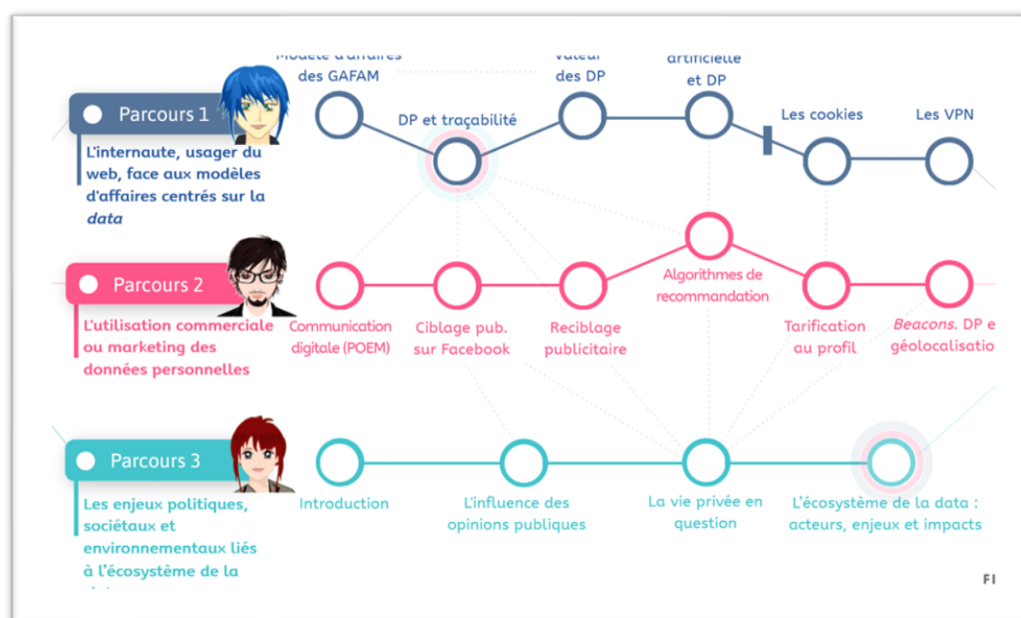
Modèle d'affaires des GAFAM

Valeur des DP

artificielle et DP

Parcours 1

L'internaute, usager du web, face aux modèles d'affaires centrés sur la *data*

DP et traçabilité

Les cookies

Les VPN

Algorithmes de recommandation

Parcours 2

L'utilisation commerciale ou marketing des données personnelles

Communication digitale (POEM)

Ciblage pub. sur Facebook

Reciblage publicitaire

Tarification au profil

*Beacons*. DP e géolocalisatio

Parcours 3

Les enjeux politiques, sociétaux et environnementaux liés à l'écosystème de la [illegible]

Introduction

L'influence des opinions publiques

La vie privée en question

L'écosystème de la data : acteurs, enjeux et impacts

FI